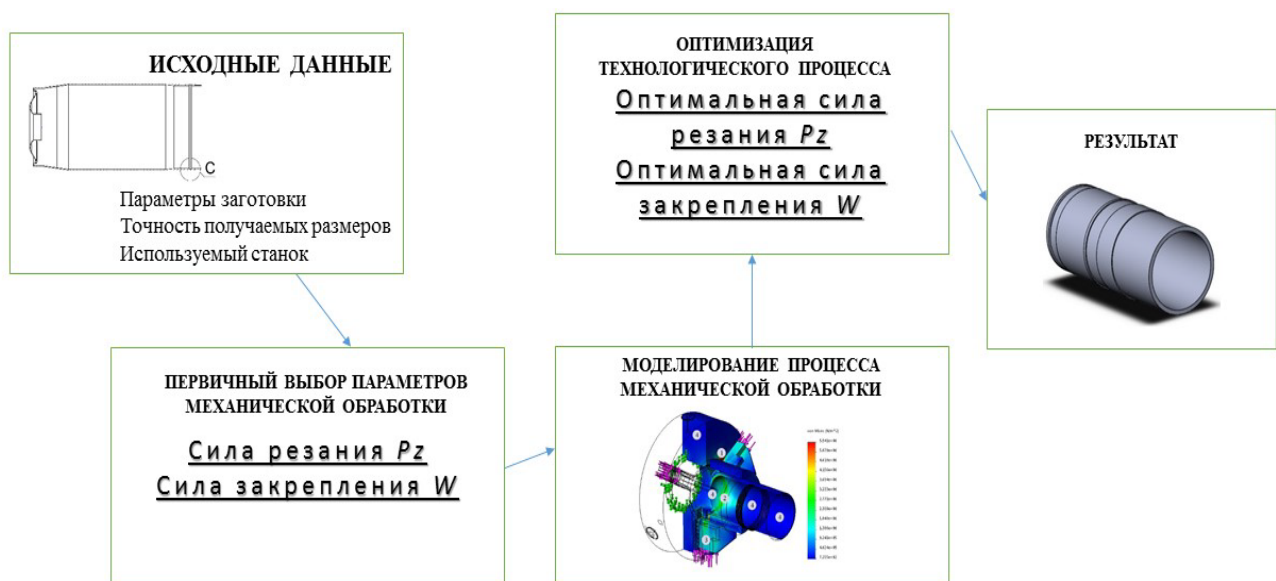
ИСХОДНЫЕ ДАННЫЕ

C

Параметры заготовки
Точность получаемых размеров
Используемый станок

ОПТИМИЗАЦИЯ ТЕХНОЛОГИЧЕСКОГО ПРОЦЕССА

Оптимальная сила резания $Pz$
Оптимальная сила закрепления $W$

РЕЗУЛЬТАТ

ПЕРВИЧНЫЙ ВЫБОР ПАРАМЕТРОВ МЕХАНИЧЕСКОЙ ОБРАБОТКИ

Сила резания $Pz$
Сила закрепления $W$

МОДЕЛИРОВАНИЕ ПРОЦЕССА МЕХАНИЧЕСКОЙ ОБРАБОТКИ

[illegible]